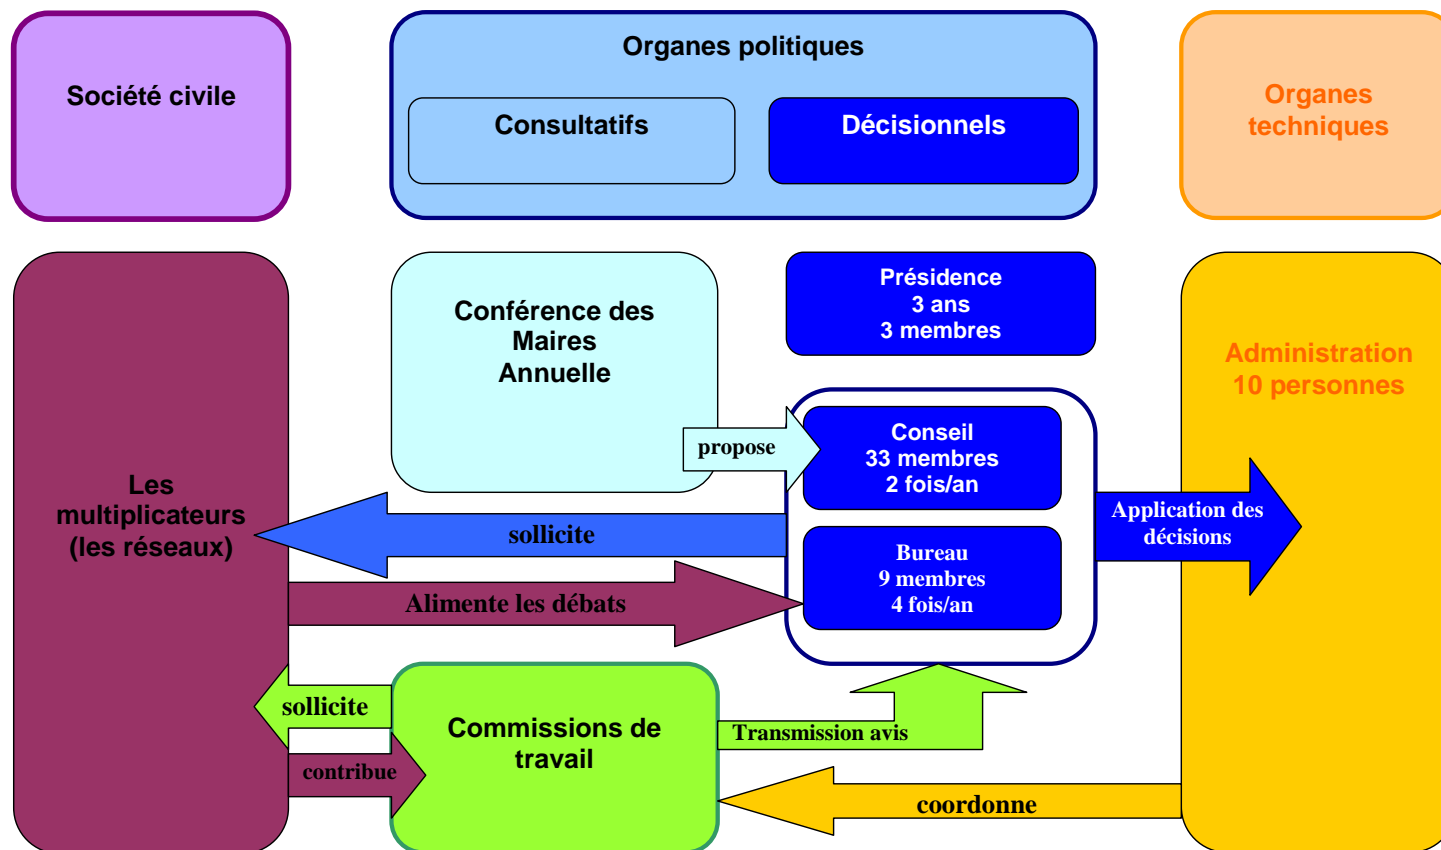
Société civile

Organes politiques

Consultatifs

Décisionnels

Organes techniques

Conférence des Maires Annuelle

Présidence
3 ans
3 membres

Administration
10 personnes

propose

Conseil
33 membres
2 fois/an

Les multiplicateurs (les réseaux)

sollicite

Application des décisions

Bureau
9 membres
4 fois/an

Alimente les débats

sollicite

Commissions de travail

Transmission avis

contribue

coordonne